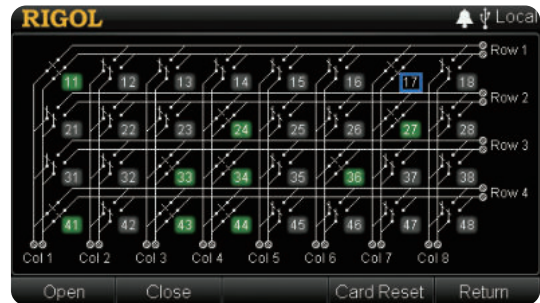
RIGOL

Local

Row 1
Row 2
Row 3
Row 4

11 12 13 14 15 16 17 18
21 22 23 24 25 26 27 28
31 32 33 34 35 36 37 38
41 42 43 44 45 46 47 48

Col 1 Col 2 Col 3 Col 4 Col 5 Col 6 Col 7 Col 8

Open
Close
Card Reset
Return